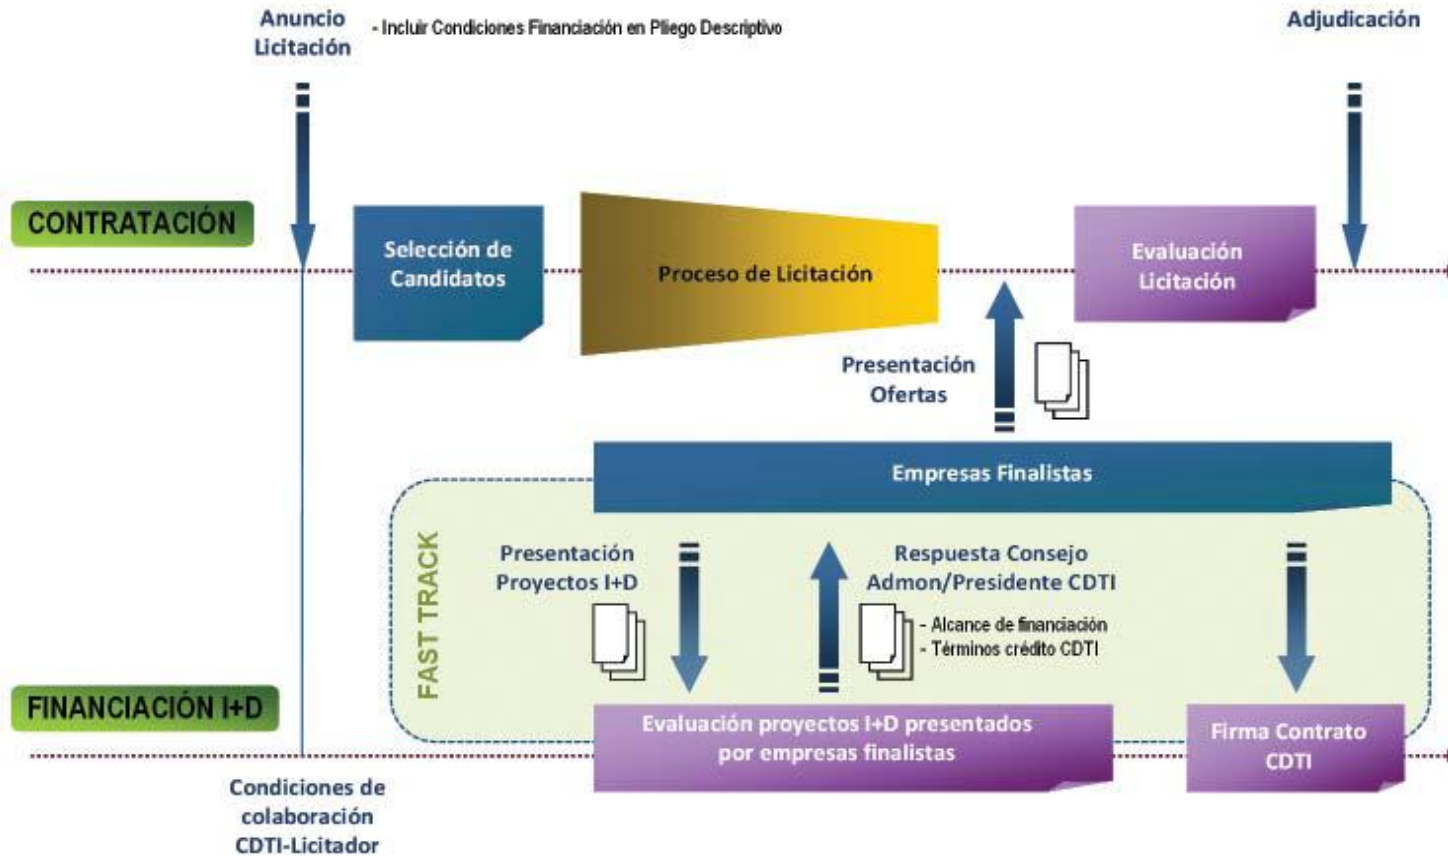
Anuncio Licitación

- Incluir Condiciones Financiación en Pliego Descriptivo

Adjudicación

CONTRATACIÓN

Selección de Candidatos

Proceso de Licitación

Evaluación Licitación

Presentación Ofertas

Empresas Finalistas

FAST TRACK

Presentación Proyectos I+D

Respuesta Consejo Admon/Presidente CDTI

- Alcance de financiación
- Términos crédito CDTI

FINANCIACIÓN I+D

Evaluación proyectos I+D presentados por empresas finalistas

Firma Contrato CDTI

Condiciones de colaboración CDTI-Licitador